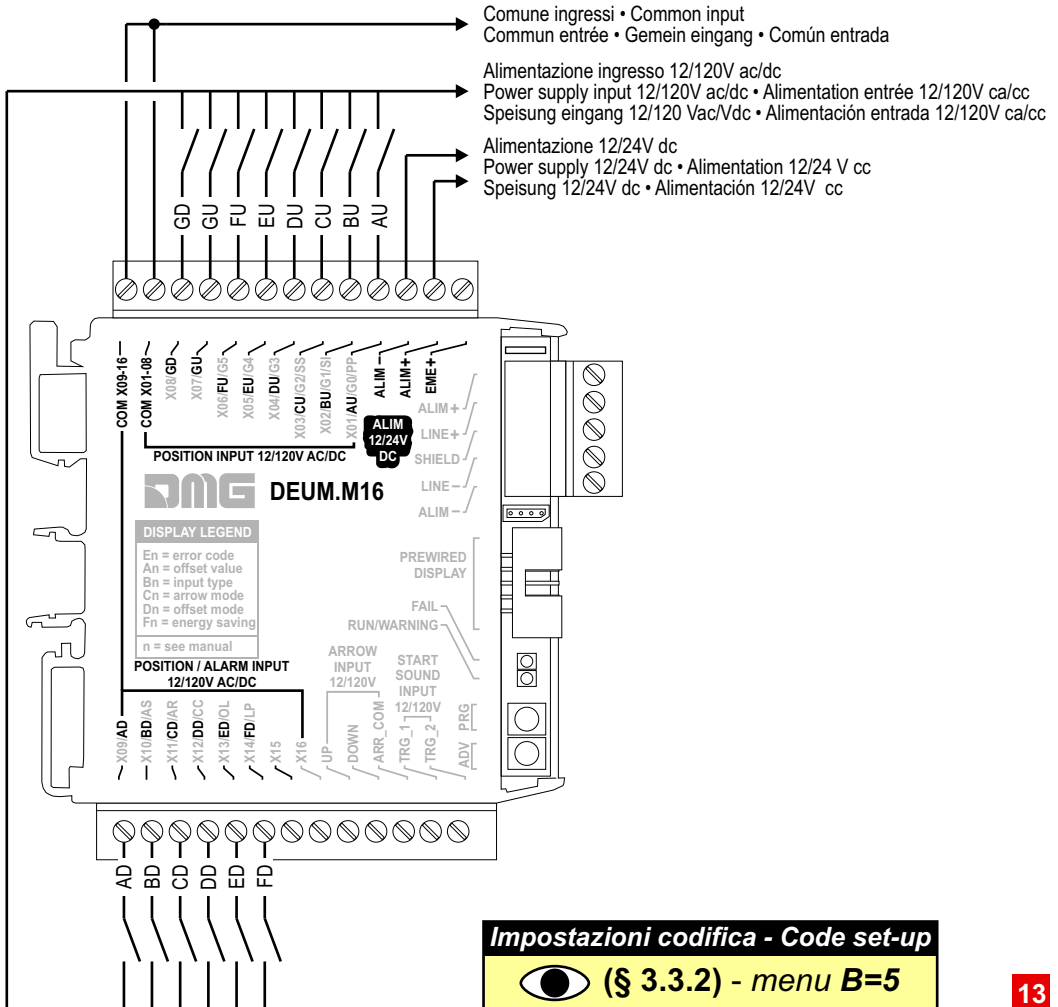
Comune ingressi • Common input
Commun entrée • Gemein eingang • Común entrada

Alimentazione ingresso 12/120V ac/dc
Power supply input 12/120V ac/dc • Alimentation entrée 12/120V ca/cc
Speisung eingang 12/120 Vac/Vdc • Alimentación entrada 12/120V ca/cc

Alimentazione 12/24V dc
Power supply 12/24V dc • Alimentation 12/24 V cc
Speisung 12/24V dc • Alimentación 12/24V cc

GD GU FU EU DU CU BU AU

COM X09-16 COM X01-08 X08/GD X07/GU X06/FU/G5 X05/EU/G4 X04/DU/G3 X03/CU/G2/SS X02/BU/G1/SI X01/AU/G0/PP ALIM− ALIM+ EME+

ALIM 12/24V DC

POSITION INPUT 12/120V AC/DC

ALIM+ LINE+ SHIELD LINE− ALIM−

DMG DEUM.M16

DISPLAY LEGEND
En = error code
An = offset value
Bn = input type
Cn = arrow mode
Dn = offset mode
Fn = energy saving
n = see manual

PREWIRED DISPLAY

FAIL
RUN/WARNING

POSITION / ALARM INPUT 12/120V AC/DC

ARROW INPUT 12/120V

START SOUND INPUT 12/120V

PRG
ADV

X09/AD X10/BD/AS X11/CD/AR X12/DD/CC X13/ED/OL X14/FD/LP X15 X16 UP DOWN ARR_COM TRG_1 TRG_2

AD BD CD DD ED FD

Impostazioni codifica - Code set-up
(§ 3.3.2) - menu B=5

13